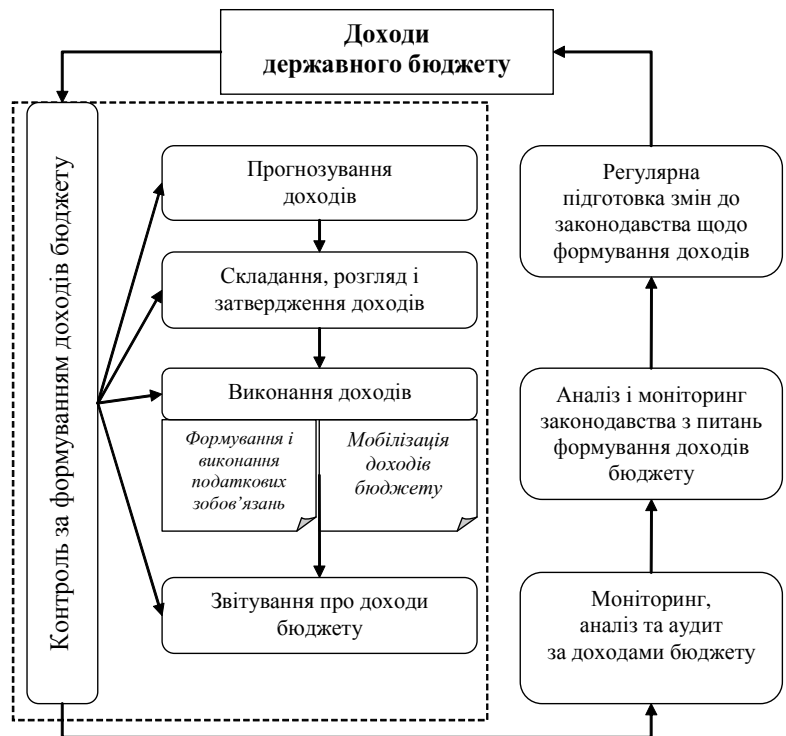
Доходи державного бюджету

Контроль за формуванням доходів бюджету

Прогнозування доходів

Складання, розгляд і затвердження доходів

Виконання доходів

*Формування і виконання податкових зобов'язань*

*Мобілізація доходів бюджету*

Звітування про доходи бюджету

Регулярна підготовка змін до законодавства щодо формування доходів

Аналіз і моніторинг законодавства з питань формування доходів бюджету

Моніторинг, аналіз та аудит за доходами бюджету